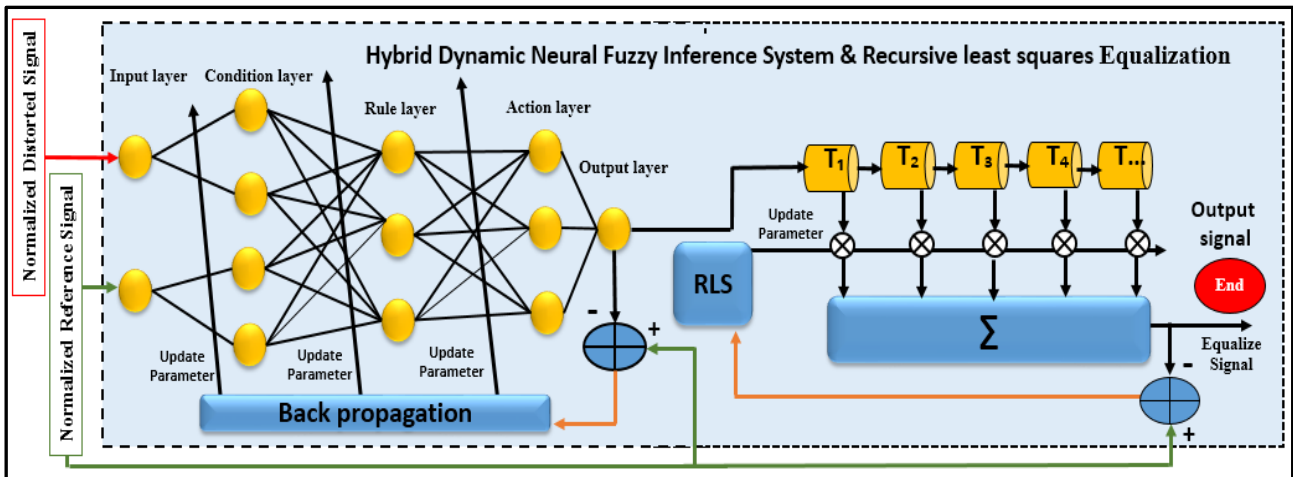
Normalized Distorted Signal

Normalized Reference Signal

Hybrid Dynamic Neural Fuzzy Inference System & Recursive least squares Equalization

Input layer

Condition layer

Rule layer

Action layer

Output layer

$T_1$ $T_2$ $T_3$ $T_4$ T...

Update Parameter

Output signal

RLS

End

-

+

$\sum$

Equalize Signal

-

Update Parameter

Update Parameter

Update Parameter

Back propagation

+